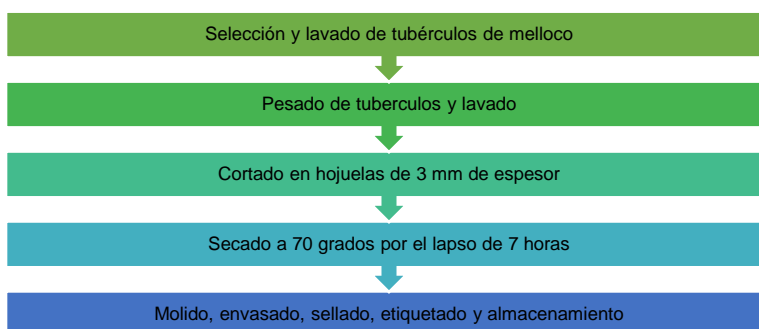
Selección y lavado de tubérculos de melloco

Pesado de tuberculos y lavado

Cortado en hojuelas de 3 mm de espesor

Secado a 70 grados por el lapso de 7 horas

Molido, envasado, sellado, etiquetado y almacenamiento